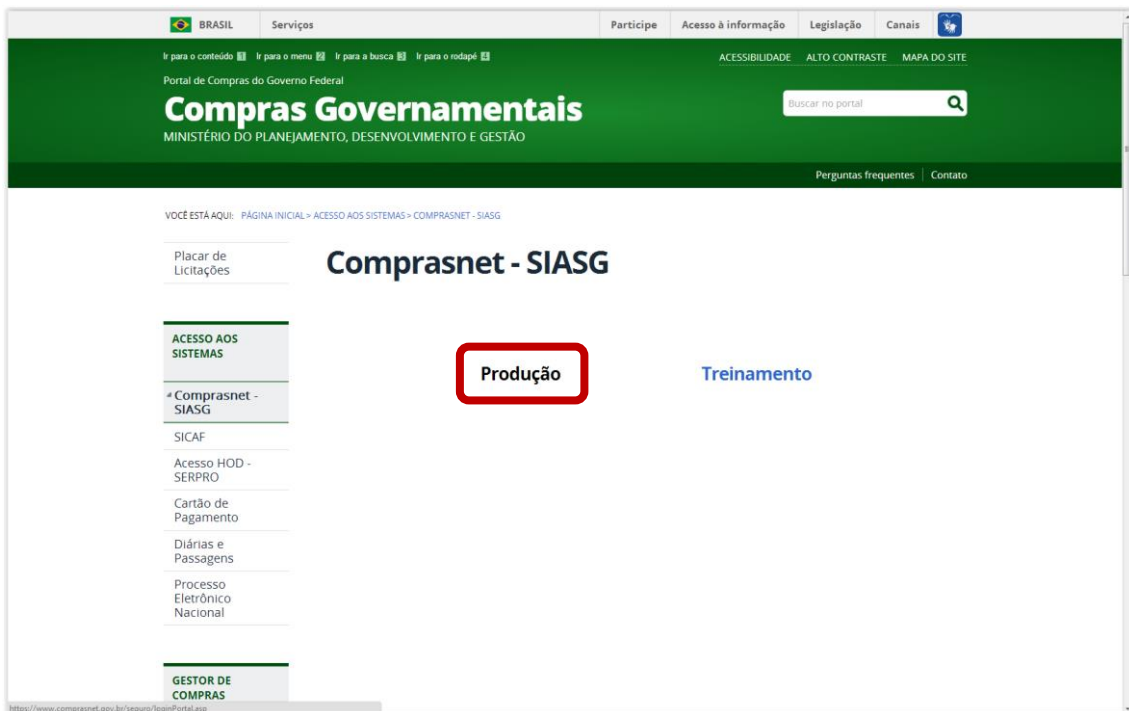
BRASIL Serviços Participe Acesso à informação Legislação Canais

Ir para o conteúdo 1 Ir para o menu 2 Ir para a busca 3 Ir para o rodapé 4

ACESSIBILIDADE ALTO CONTRASTE MAPA DO SITE

Portal de Compras do Governo Federal

Compras Governamentais

MINISTÉRIO DO PLANEJAMENTO, DESENVOLVIMENTO E GESTÃO

Buscar no portal

Perguntas frequentes | Contato

VOCÊ ESTÁ AQUI: PÁGINA INICIAL > ACESSO AOS SISTEMAS > COMPRASNET - SIASG

Placar de Licitações

Comprasnet - SIASG

ACESSO AOS SISTEMAS

Comprasnet - SIASG

SICAF

Acesso HOD - SERPRO

Cartão de Pagamento

Diárias e Passagens

Processo Eletrônico Nacional

GESTOR DE COMPRAS

Produção

Treinamento

https://www.comprasnet.gov.br/seguro/loginPortal.asp